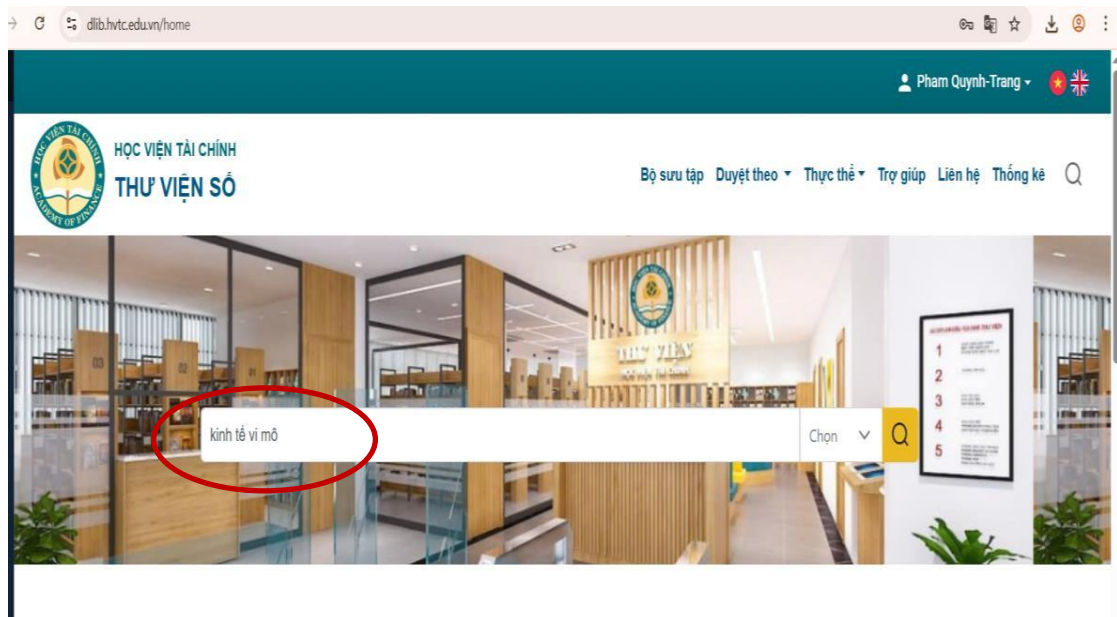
dlib.hvtc.edu.vn/home

Pham Quynh-Trang

HỌC VIỆN TÀI CHÍNH
ACADEMY OF FINANCE
HỌC VIỆN TÀI CHÍNH
THƯ VIỆN SỐ

Bộ sưu tập Duyệt theo Thực thể Trợ giúp Liên hệ Thống kê

THƯ VIỆN
HỌC VIỆN TÀI CHÍNH

03

1
2
3
4
5

kinh tế vi mô

Chọn